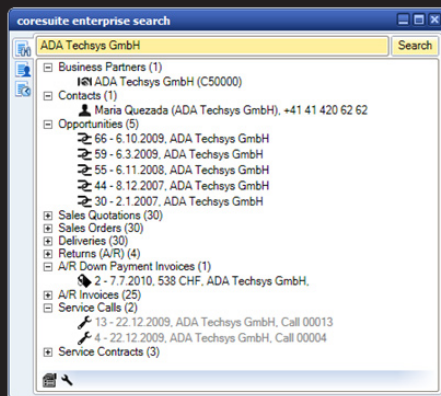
coresuite enterprise search

ADA Techsys GmbH

Search

Business Partners (1)
ADA Techsys GmbH (C50000)
Contacts (1)
Maria Quezada (ADA Techsys GmbH), +41 41 420 62 62
Opportunities (5)
66 - 6.10.2009, ADA Techsys GmbH
59 - 6.3.2009, ADA Techsys GmbH
55 - 6.11.2008, ADA Techsys GmbH
44 - 8.12.2007, ADA Techsys GmbH
30 - 2.1.2007, ADA Techsys GmbH
Sales Quotations (30)
Sales Orders (30)
Deliveries (30)
Returns (A/R) (4)
A/R Down Payment Invoices (1)
2 - 7.7.2010, 538 CHF, ADA Techsys GmbH,
A/R Invoices (25)
Service Calls (2)
13 - 22.12.2009, ADA Techsys GmbH, Call 00013
4 - 22.12.2009, ADA Techsys GmbH, Call 00004
Service Contracts (3)